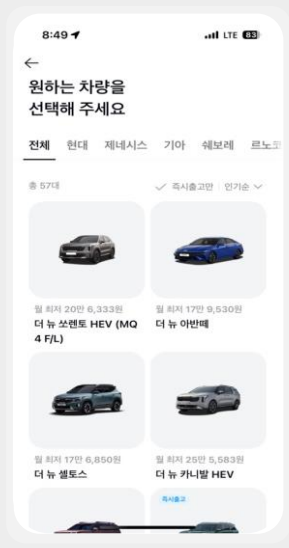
8:49 LTE 83

←

원하는 차량을 선택해 주세요

전체 현대 제네시스 기아 쉐보레 르노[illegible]

총 57대

✓ 즉시출고만 | 인기순 ∨

월 최저 20만 6,333원
더 뉴 쏘렌토 HEV (MQ 4 F/L)

월 최저 17만 9,530원
더 뉴 아반떼

월 최저 17만 6,850원
더 뉴 셀토스

월 최저 25만 5,583원
더 뉴 카니발 HEV

즉시출고